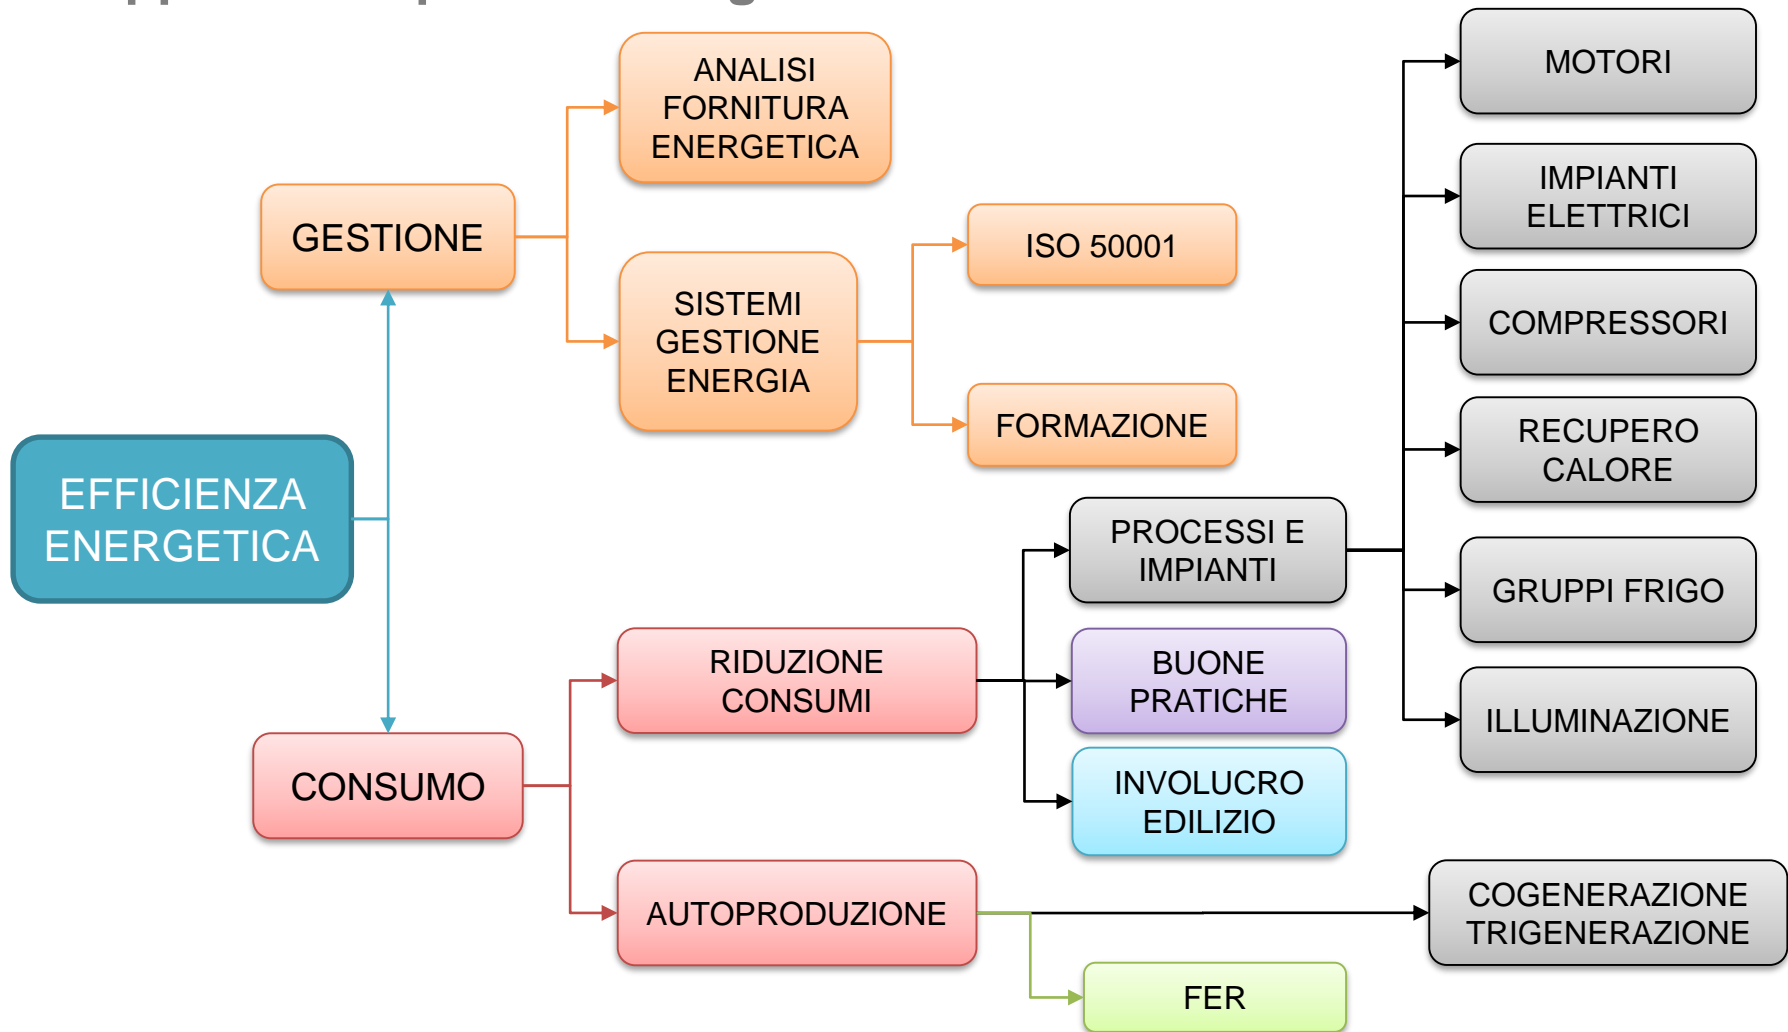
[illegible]

ANALISI FORNITURA ENERGETICA

GESTIONE

SISTEMI GESTIONE ENERGIA

ISO 50001

FORMAZIONE

EFFICIENZA ENERGETICA

CONSUMO

RIDUZIONE CONSUMI

AUTOPRODUZIONE

PROCESSI E IMPIANTI

BUONE PRATICHE

INVOLUCRO EDILIZIO

FER

MOTORI

IMPIANTI ELETTRICI

COMPRESSORI

RECUPERO CALORE

GRUPPI FRIGO

ILLUMINAZIONE

COGENERAZIONE TRIGENERAZIONE